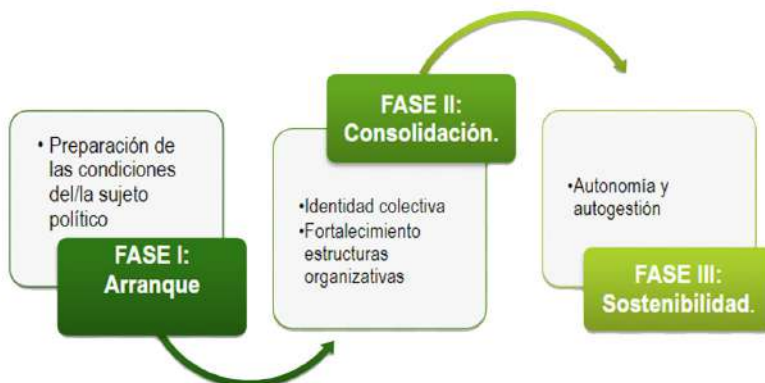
• Preparación de las condiciones del/la sujeto político

FASE I: Arranque

FASE II: Consolidación.

•Identidad colectiva
•Fortalecimiento estructuras organizativas

•Autonomía y autogestión

FASE III: Sostenibilidad.